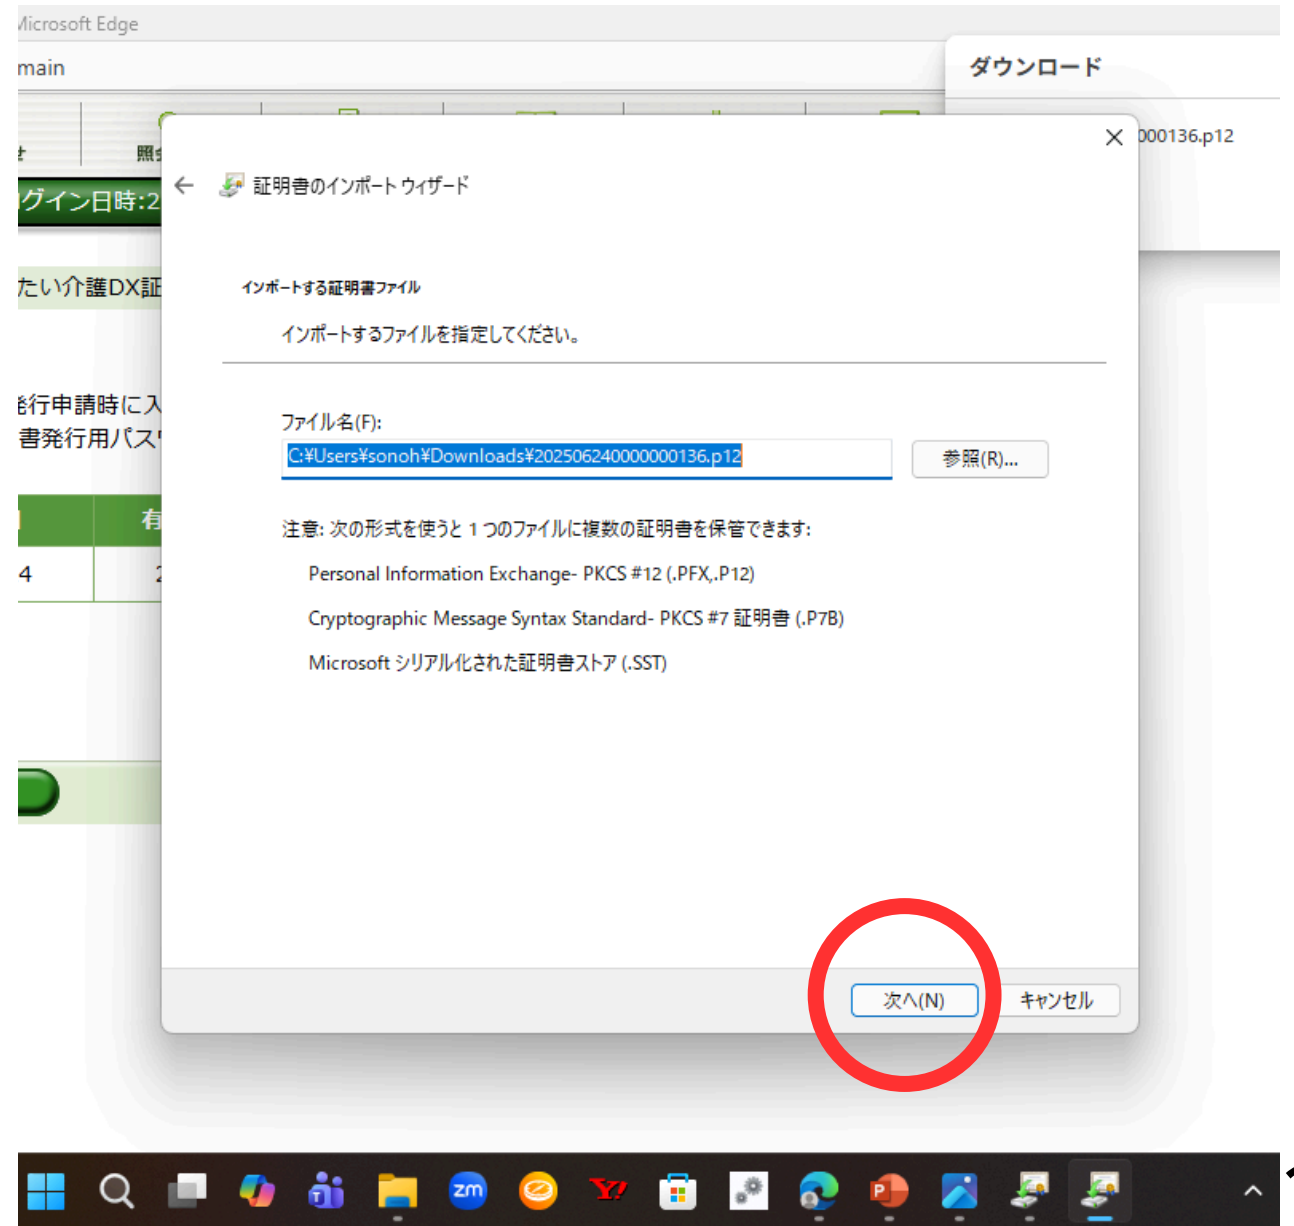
Microsoft Edge
main
ダウンロード
000136.p12
照会
グイン日時:2
たい介護DX証
発行申請時に入
書発行用パス
有
4
2

証明書のインポート ウィザード

インポートする証明書ファイル

インポートするファイルを指定してください。

ファイル名(F):
C:¥Users¥sonoh¥Downloads¥20250624000000136.p12
参照(R)...

注意: 次の形式を使うと 1 つのファイルに複数の証明書を保管できます:

Personal Information Exchange- PKCS #12 (.PFX,.P12)

Cryptographic Message Syntax Standard- PKCS #7 証明書 (.P7B)

Microsoft シリアル化された証明書ストア (.SST)

次へ(N)
キャンセル